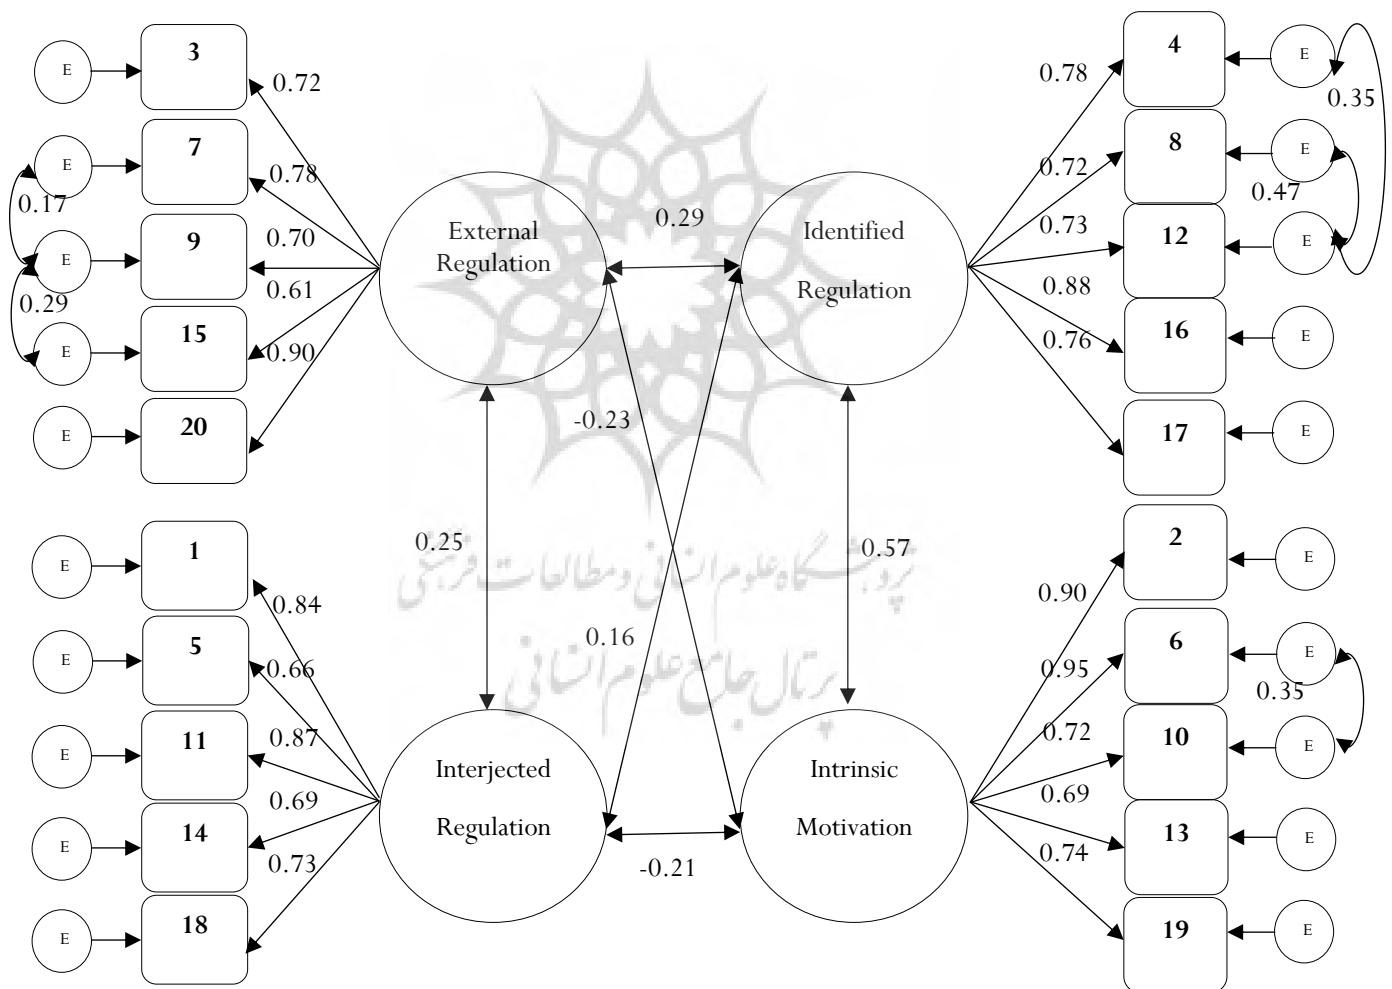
E
3
0.72
E
7
0.78
0.17
E
9
0.70
0.61
0.29
E
15
0.90
E
20

External Regulation
0.29
Identified Regulation
-0.23

4
E
0.78
0.35
8
E
0.72
0.47
12
E
0.73
0.88
16
E
0.76
17
E

E
1
0.84
E
5
0.66
E
11
0.87
E
14
0.69
0.73
E
18

0.25
0.16
0.57
پژوهشگاه علوم انسانی و مطالعات فرهنگی
پرتال جامع علوم انسانی

Interjected Regulation
-0.21
Intrinsic Motivation

2
E
0.90
6
E
0.95
0.35
10
E
0.72
0.69
13
E
0.74
19
E